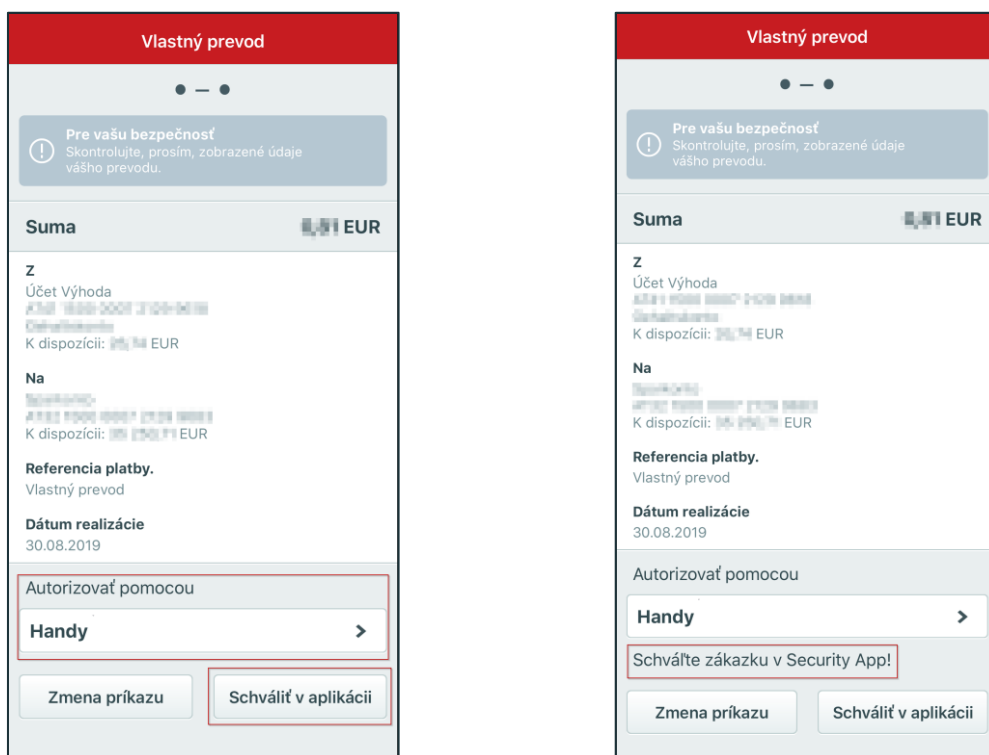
Vlastný prevod

Pre vašu bezpečnosť
Skontrolujte, prosím, zobrazené údaje vášho prevodu.

Suma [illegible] EUR

Z
Účet Výhoda
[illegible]
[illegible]
K dispozícii: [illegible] EUR

Na
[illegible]
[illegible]
K dispozícii: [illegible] EUR

Referencia platby.
Vlastný prevod

Dátum realizácie
30.08.2019

Autorizovať pomocou

Handy

Zmena príkazu

Schváliť v aplikácii

Vlastný prevod

Pre vašu bezpečnosť
Skontrolujte, prosím, zobrazené údaje vášho prevodu.

Suma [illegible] EUR

Z
Účet Výhoda
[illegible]
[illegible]
K dispozícii: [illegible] EUR

Na
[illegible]
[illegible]
K dispozícii: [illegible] EUR

Referencia platby.
Vlastný prevod

Dátum realizácie
30.08.2019

Autorizovať pomocou

Handy

Schváľte zákazku v Security App!

Zmena príkazu

Schváliť v aplikácii